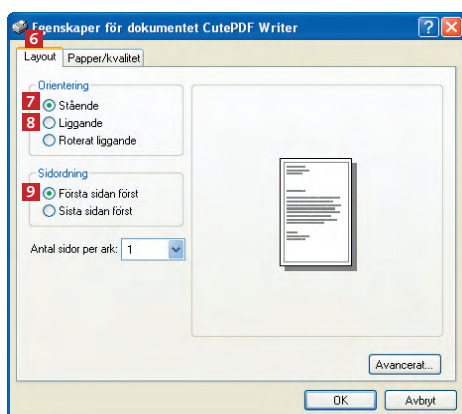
Egenskaper för dokumentet CutePDF Writer

6

Layout

Papper/kvalitet

Orientering

7 Stående

8 Liggande

Roterat liggande

Sidordning

9 Första sidan först

Sista sidan först

Antal sidor per ark: 1

Avancerat...

OK

Avbryt